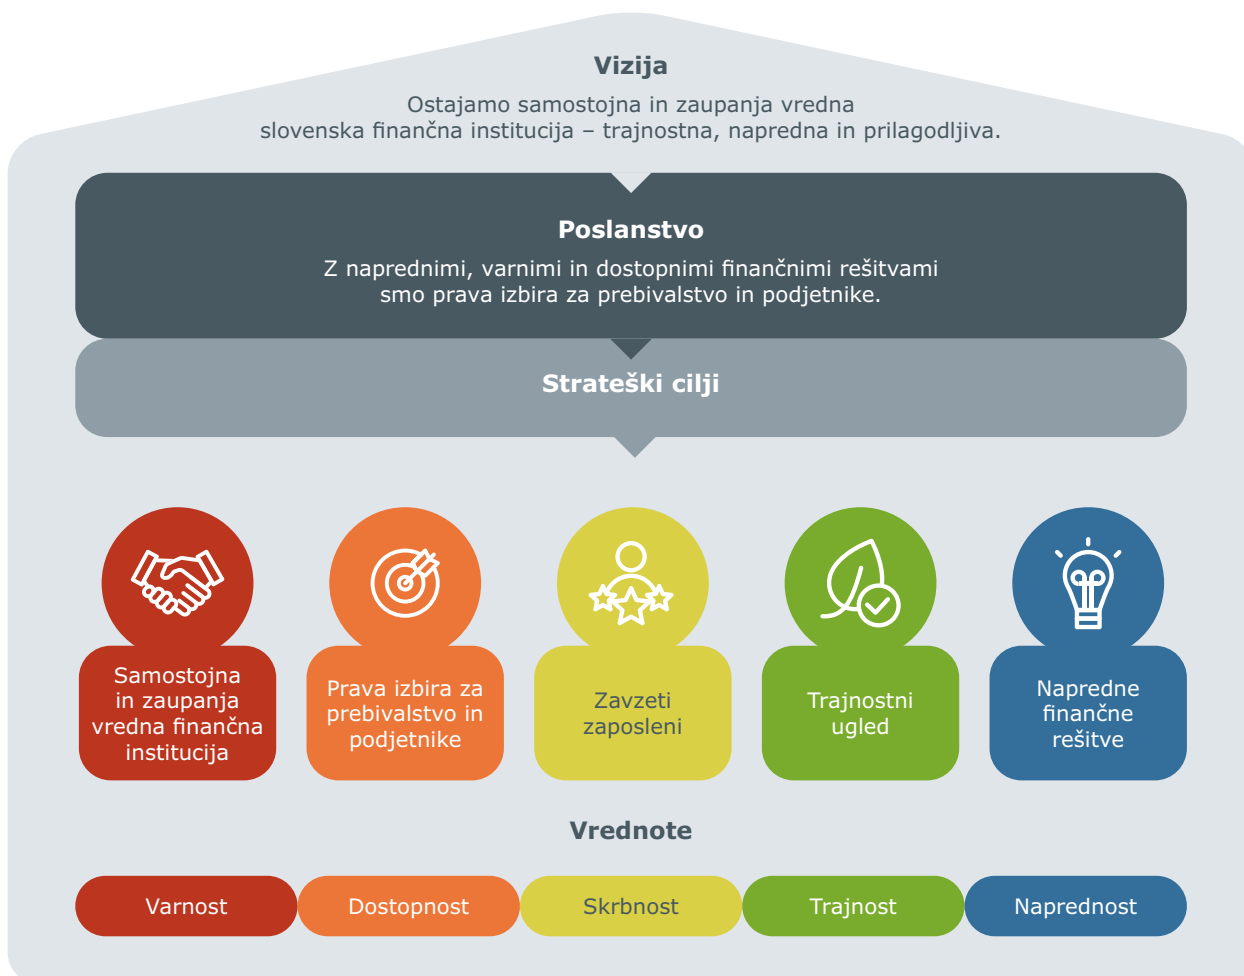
Vizija

Ostajamo samostojna in zaupanja vredna slovenska finančna institucija – trajnostna, napredna in prilagodljiva.

Poslanstvo

Z naprednimi, varnimi in dostopnimi finančnimi rešitvami smo prava izbira za prebivalstvo in podjetnike.

Strateški cilji

Samostojna in zaupanja vredna finančna institucija

Prava izbira za prebivalstvo in podjetnike

Zavzeti zaposleni

Trajnostni ugled

Napredne finančne rešitve

Vrednote

Varnost

Dostopnost

Skrbnost

Trajnost

Naprednost